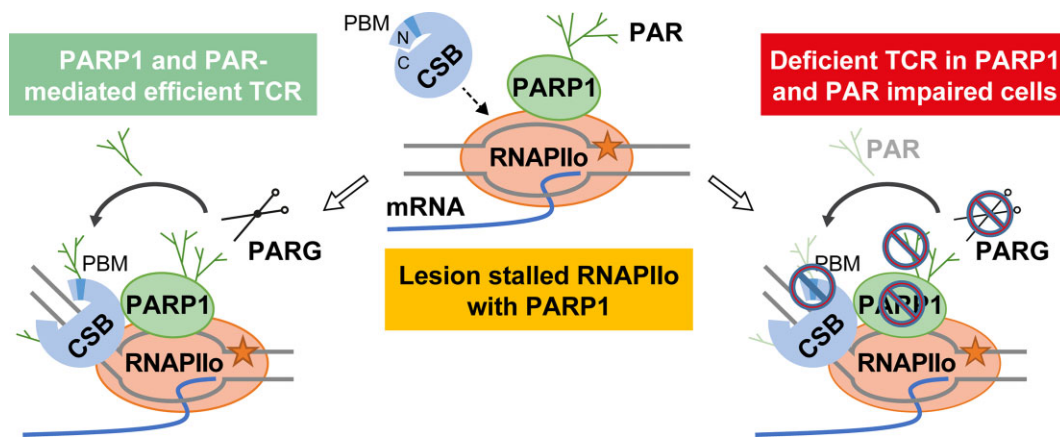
PARP1 and PAR-mediated efficient TCR

PBM
N
C
CSB

PAR
PARP1
RNAPIIo
mRNA

Deficient TCR in PARP1 and PAR impaired cells

PAR

PARG

PBM
PARP1
CSB
RNAPIIo

Lesion stalled RNAPIIo with PARP1

PARG

PBM
PARP1
CSB
RNAPIIo